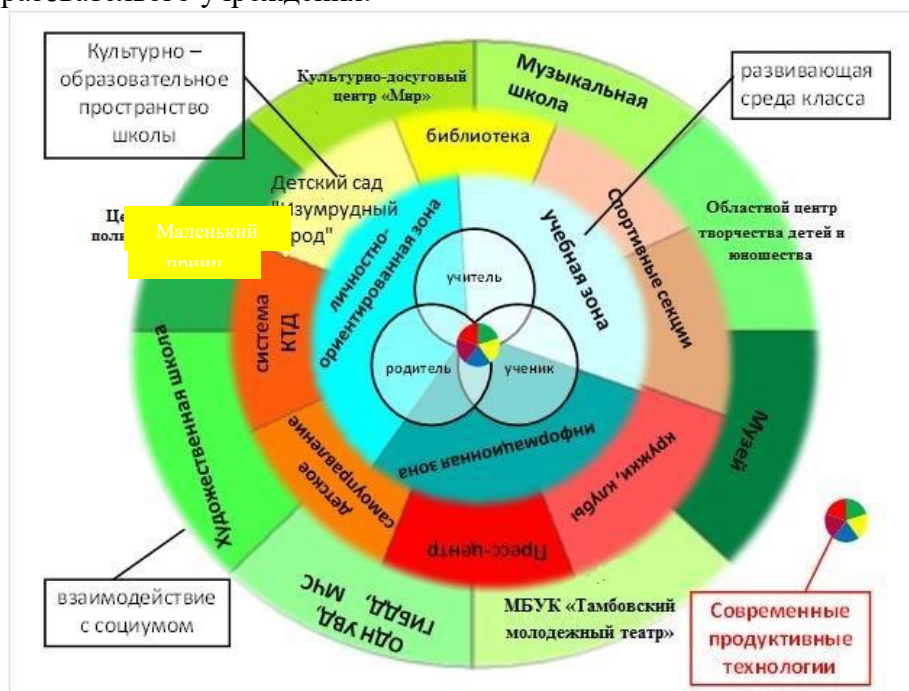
разовательного учреждения.

Культурно – образовательное пространство школы

Культурно-досуговый центр «Мир»

Музыкальная школа

развивающая среда класса

библиотека

Детский сад "Изумрудный город"

Це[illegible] поли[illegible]

Маленький принц

личностно-ориентированная зона

учебная зона

Спортивные секции

Областной центр творчества детей и юношества

учитель

родитель

ученик

система КТД

информационная зона

Художественная школа

Детское самоуправление

кружки, клубы

Музей

Пресс-центр

взаимодействие с социумом

ОДН УВД, ГИБДД, МЧС

МБУК «Тамбовский молодежный театр»

Современные продуктивные технологии